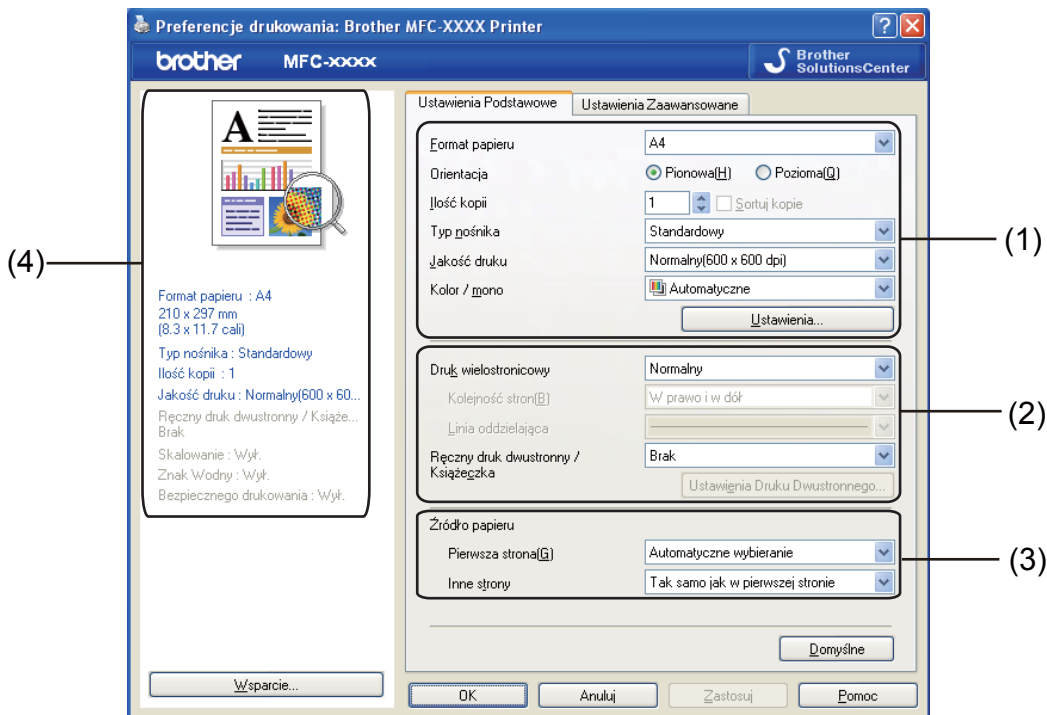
Preferencje drukowania: Brother MFC-XXXX Printer

brother MFC-xxxx

Brother SolutionsCenter

Ustawienia Podstawowe | Ustawienia Zaawansowane

(4)

Format papieru : A4
210 x 297 mm
(8.3 x 11.7 cali)

Typ nośnika : Standardowy
Ilość kopii : 1
Jakość druku : Normalny(600 x 60...
Ręczny druk dwustronny / Książe...
Brak
Skalowanie : Wył.
Znak Wodny : Wył.
Bezpiecznego drukowania : Wył.

Format papieru A4
Orientacja Pionowa(H) Pozioma(Q)
Ilość kopii 1 Sortuj kopie
Typ nośnika Standardowy
Jakość druku Normalny(600 x 600 dpi)
Kolor / mono Automatyczne
Ustawienia...

(1)

Druk wielostronicowy Normalny
Kolejność stron(B) W prawo i w dół
Linia oddzielająca
Ręczny druk dwustronny / Książeczka Brak
Ustawienia Druku Dwustronnego...

(2)

Źródło papieru
Pierwsza strona(G) Automatyczne wybieranie
Inne strony Tak samo jak w pierwszej stronie

(3)

Domyślne

Wsparcie...

OK Anuluj Zastosuj Pomoc